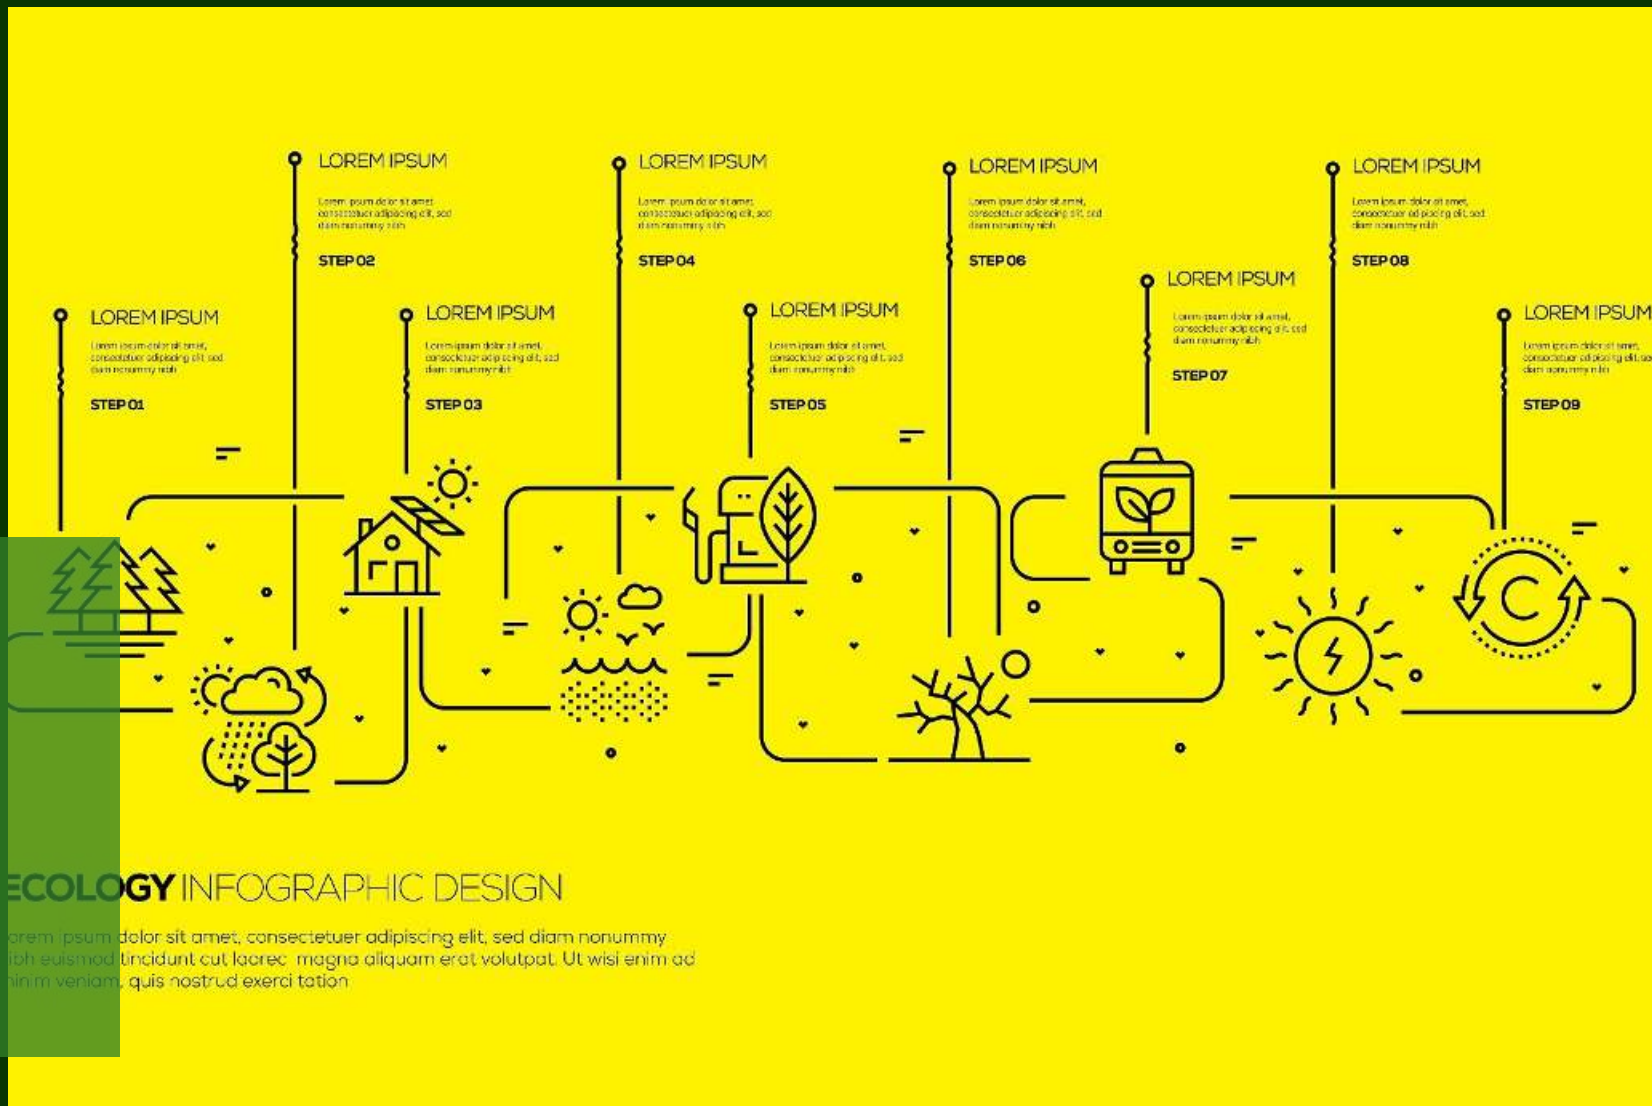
LOREM IPSUM
Lorem ipsum dolor sit amet, consectetuer adipiscing elit, sed diam nonummy nibh
STEP 01

LOREM IPSUM
Lorem ipsum dolor sit amet, consectetuer adipiscing elit, sed diam nonummy nibh
STEP 02

LOREM IPSUM
Lorem ipsum dolor sit amet, consectetuer adipiscing elit, sed diam nonummy nibh
STEP 03

LOREM IPSUM
Lorem ipsum dolor sit amet, consectetuer adipiscing elit, sed diam nonummy nibh
STEP 04

LOREM IPSUM
Lorem ipsum dolor sit amet, consectetuer adipiscing elit, sed diam nonummy nibh
STEP 05

LOREM IPSUM
Lorem ipsum dolor sit amet, consectetuer adipiscing elit, sed diam nonummy nibh
STEP 06

LOREM IPSUM
Lorem ipsum dolor sit amet, consectetuer adipiscing elit, sed diam nonummy nibh
STEP 07

LOREM IPSUM
Lorem ipsum dolor sit amet, consectetuer adipiscing elit, sed diam nonummy nibh
STEP 08

LOREM IPSUM
Lorem ipsum dolor sit amet, consectetuer adipiscing elit, sed diam nonummy nibh
STEP 09

ECOLOGY INFOGRAPHIC DESIGN
orem ipsum dolor sit amet, consectetuer adipiscing elit, sed diam nonummy ibh euismod tincidunt cut laorec magna aliquam erat volutpat. Ut wisi enim ad inim veniam, quis nostrud exerci tation